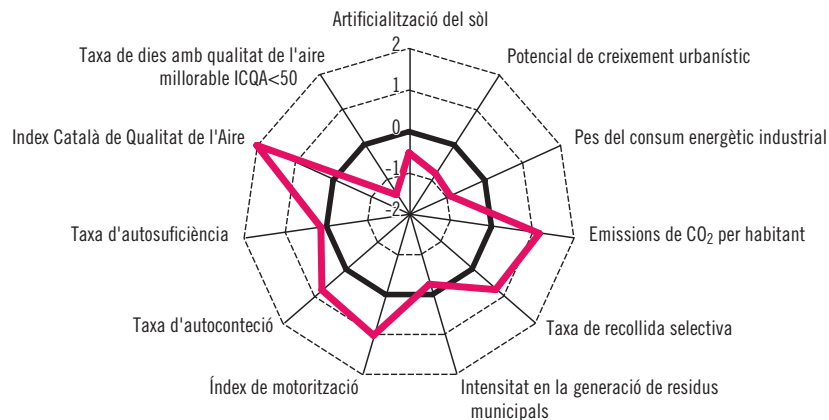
Artificialització del sòl

2

1

0

-1

-2

Potencial de creixement urbanístic

Pes del consum energètic industrial

Emissions de $CO_2$ per habitant

Taxa de recollida selectiva

Intensitat en la generació de residus municipals

Índex de motorització

Taxa d'autoconteció

Taxa d'autosuficiència

Index Català de Qualitat de l'Aire

Taxa de dies amb qualitat de l'aire millorable ICQA<50